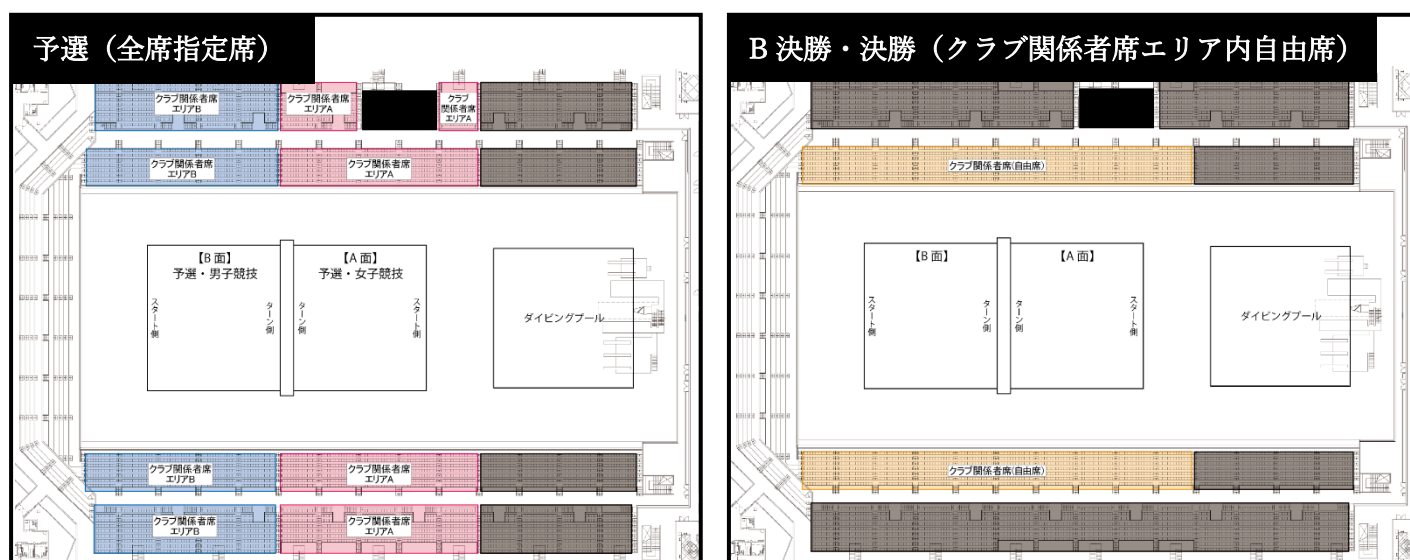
予選（全席指定席）

クラブ関係者席
エリアB

クラブ関係者席
エリアA

クラブ
関係者席
エリアA

クラブ関係者席
エリアB

クラブ関係者席
エリアA

【B 面】
予選・男子競技

【A 面】
予選・女子競技

スタート側

ターン側

ターン側

スタート側

ダイビングプール

クラブ関係者席
エリアB

クラブ関係者席
エリアA

クラブ関係者席
エリアB

クラブ関係者席
エリアA

B 決勝・決勝（クラブ関係者席エリア内自由席）

クラブ関係者席(自由席)

【B 面】

【A 面】

スタート側

ターン側

ターン側

スタート側

ダイビングプール

クラブ関係者席(自由席)